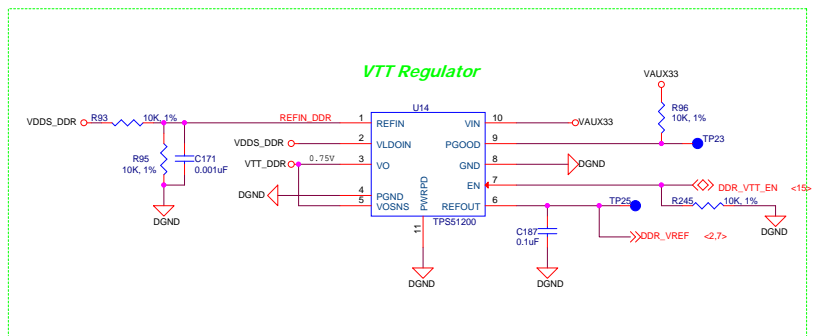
VTT Regulator

VAUX33

U14

VDDS_DDR R93 10K, 1% REFIN_DDR 1 REFIN VIN 10 VAUX33

R96 10K, 1%

VDDS_DDR 2 VLDOIN PGOOD 9 TP23

R95 10K, 1% C171 0.001uF

VTT_DDR 0.75V 3 VO GND 8 DGND

EN 7 DDR_VTT_EN <15>

DGND 4 PGND 5 VOSNS PWRPD REFOUT 6 TP25

R245 10K, 1%

11 TPS51200

C187 0.1uF DDR_VREF <2,7>

DGND DGND DGND DGND